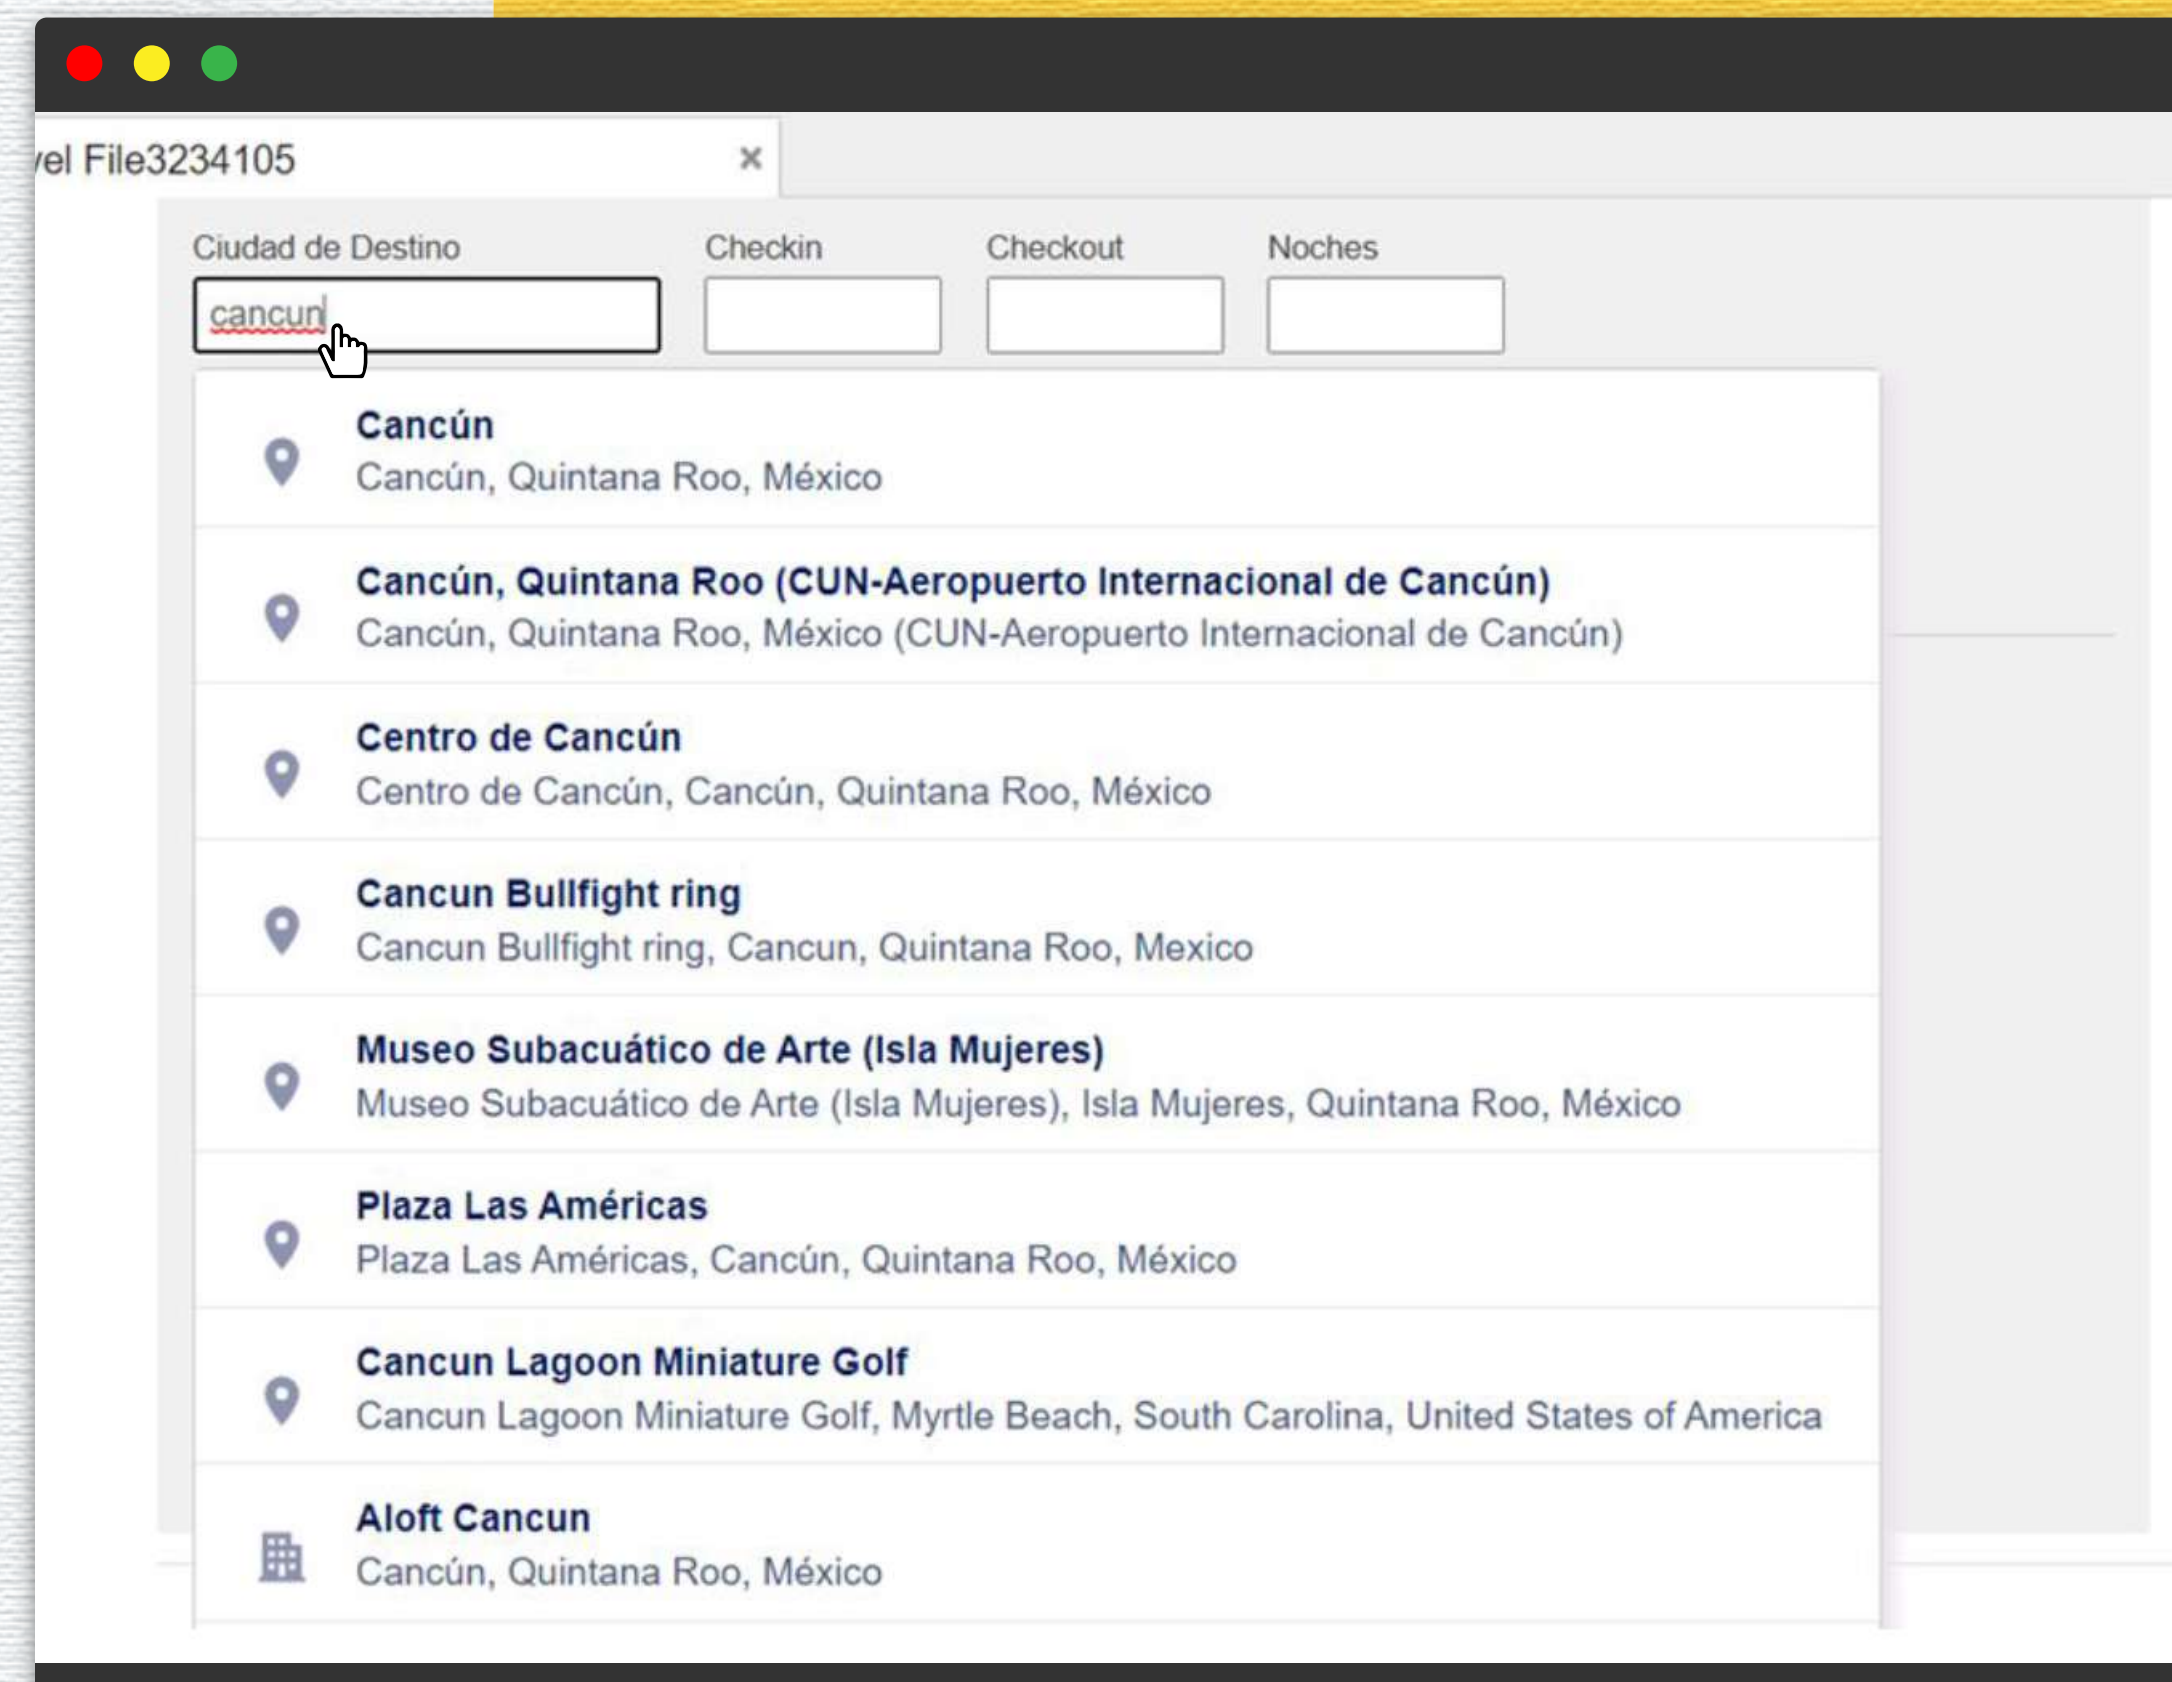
vel File3234105 ×

Ciudad de Destino
cancun

Checkin

Checkout

Noches

Cancún
Cancún, Quintana Roo, México

Cancún, Quintana Roo (CUN-Aeropuerto Internacional de Cancún)
Cancún, Quintana Roo, México (CUN-Aeropuerto Internacional de Cancún)

Centro de Cancún
Centro de Cancún, Cancún, Quintana Roo, México

Cancun Bullfight ring
Cancun Bullfight ring, Cancun, Quintana Roo, Mexico

Museo Subacuático de Arte (Isla Mujeres)
Museo Subacuático de Arte (Isla Mujeres), Isla Mujeres, Quintana Roo, México

Plaza Las Américas
Plaza Las Américas, Cancún, Quintana Roo, México

Cancun Lagoon Miniature Golf
Cancun Lagoon Miniature Golf, Myrtle Beach, South Carolina, United States of America

Aloft Cancun
Cancún, Quintana Roo, México